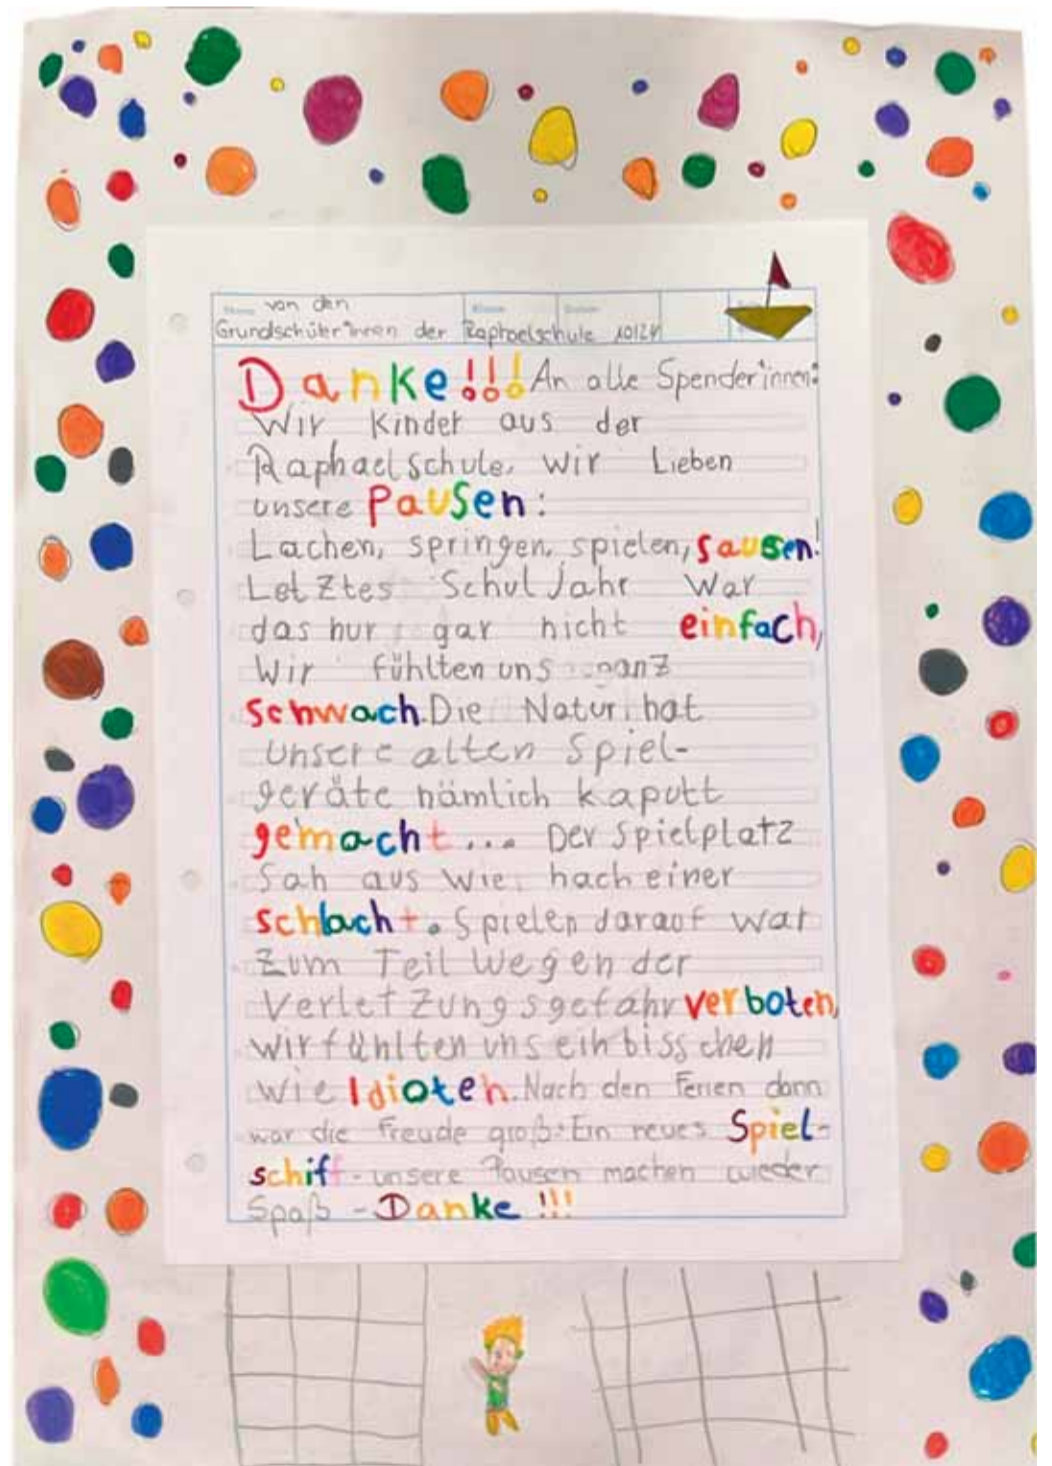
Name von den Grundschüler*innen der Klasse Raphaelschule Datum 10.12.

Danke!!! An alle Spender*innen: Wir Kinder aus der Raphaelschule, wir Lieben unsere Pausen: Lachen, springen, spielen, sausen! Letztes Schuljahr war das nur gar nicht einfach, Wir fühlten uns ganz schwach. Die Natur hat unsere alten Spielgeräte nämlich kaputt gemacht... Der Spielplatz Sah aus wie nach einer schlacht. Spielen darauf war zum Teil wegen der Verletzungsgefahr verboten, wir fühlten uns ein bisschen wie Idioten. Nach den Ferien dann war die Freude groß: Ein neues Spielschiff - unsere Pausen machen wieder Spaß - Danke !!!